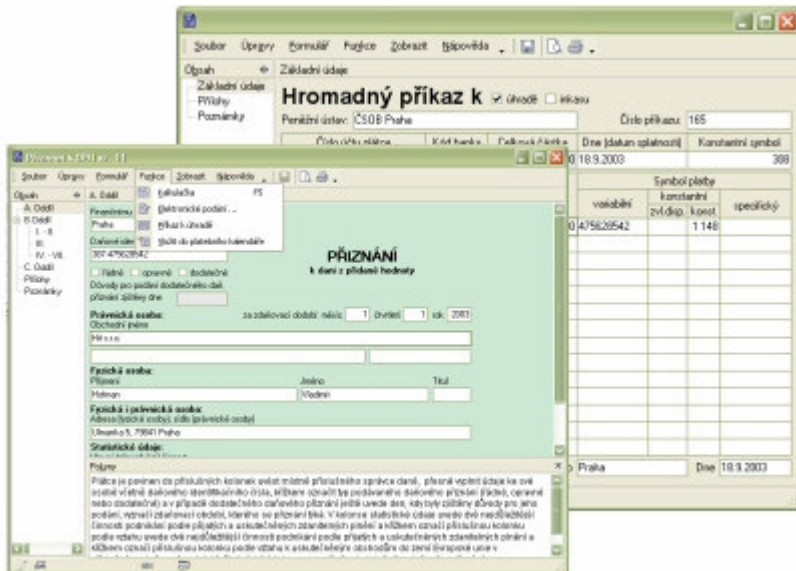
Soubor Úpravy Formulář Funkce Zobrazit Nápověda

Obsah
Základní údaje
Přílohy
Poznámky

Základní údaje

Hromadný příkaz k ☑ úhradě ☐ inkasu

Peněžní ústav: ČSOB Praha
Číslo příkazu: 165

| Číslo účtu plátce | Kód banky | Celková částka | Dne (datum splatnosti) | Konstantní symbol |
|---|---|---|---|---|
| | | | 18.9.2003 | 308 |

| | Symbol platby | | |
|---|---|---|---|
| variabilní | konstantní | | specifický |
| | zvl.disp. | konst. | |
| 475629542 | | 1148 | |

Praha Dne 18.9.2003

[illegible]

Soubor Úpravy Formulář Funkce Zobrazit Nápověda

Kalkulačka F5
Elektronické podání ...
Příkaz k úhradě
Vložit do plátebního kalendáře

Obsah
A. Oddíl
B. Oddíl
I. - II.
III.
IV. - VII.
C. Oddíl
Přílohy
Poznámky

A. Oddíl

Finanční úřad
Praha
Daňové identifikační číslo
367 475629542

PŘIZNÁNÍ
k dani z přidané hodnoty

☐ řádné ☐ opravné ☐ dodatečné
Důvody pro podání dodatečného daň. přiznání zjištěny dne

Právnická osoba:
Obchodní jméno
za zdaňovací období: měsíc 1 čtvrtletí 1 rok 2003
Hit s.r.o.

Fyzická osoba:
Příjmení Jméno Titul
Hatman Vladimír

Fyzická i právnická osoba:
Adresa (fyzické osoby), sídlo (právnické osoby)
Ulrowka 5, 79841 Praha

Statistické údaje:

Pokyny

Plátce je povinen do příslušných kolonek uvést místně příslušného správce daně, přesně vyplnit údaje ke své osobě včetně daňového identifikačního čísla, křížkem označit typ podávaného daňového přiznání (řádné, opravné nebo dodatečné) a v případě dodatečného daňového přiznání ještě uvede den, kdy byly zjištěny důvody pro jeho podání, rozměr i zdaňovací období, kterého se přiznání týká. V kolonce statistické údaje uvede své nejdůležitější činnosti podnikání podle příjmů a uskutečněných zdanitelných plnění a křížkem označí příslušnou kolonku podle vztahu uvede své nejdůležitější činnosti podnikání podle příjmů a uskutečněných zdanitelných plnění a křížkem označí příslušnou kolonku podle vztahu k uskutečněným obsnoudině do země Evropské unie v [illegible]